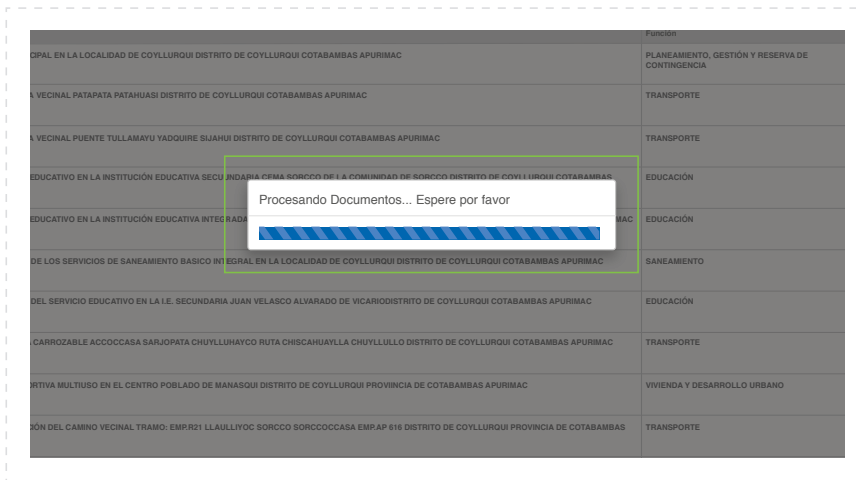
| | Función |
|---|---|
| OPAL EN LA LOCALIDAD DE COYLLURQUI DISTRITO DE COYLLURQUI COTABAMBAS APURIMAC | PLANEAMIENTO, GESTIÓN Y RESERVA DE CONTINGENCIA |
| A VECINAL PATAPATA PATAHUASI DISTRITO DE COYLLURQUI COTABAMBAS APURIMAC | TRANSPORTE |
| A VECINAL PUENTE TULLAMAYU YADQUIRE SIJAHUI DISTRITO DE COYLLURQUI COTABAMBAS APURIMAC | TRANSPORTE |
| EDUCATIVO EN LA INSTITUCIÓN EDUCATIVA SECUNDARIA CEMA SORCCO DE LA COMUNIDAD DE SORCCO DISTRITO DE COYLLURQUI COTABAMBAS | EDUCACIÓN |
| EDUCATIVO EN LA INSTITUCIÓN EDUCATIVA INTEGRADA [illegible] MAC | EDUCACIÓN |
| DE LOS SERVICIOS DE SANEAMIENTO BASICO INTEGRAL EN LA LOCALIDAD DE COYLLURQUI DISTRITO DE COYLLURQUI COTABAMBAS APURIMAC | SANEAMIENTO |
| DEL SERVICIO EDUCATIVO EN LA I.E. SECUNDARIA JUAN VELASCO ALVARADO DE VICARIODISTRITO DE COYLLURQUI COTABAMBAS APURIMAC | EDUCACIÓN |
| CARROZABLE ACCOCCASA SARJOPATA CHUYLLUHAYCO RUTA CHISCAHUAYLLA CHUYLLULLO DISTRITO DE COYLLURQUI COTABAMBAS APURIMAC | TRANSPORTE |
| ORTIVA MULTIUSO EN EL CENTRO POBLADO DE MANASQUI DISTRITO DE COYLLURQUI PROVIINCIA DE COTABAMBAS APURIMAC | VIVIENDA Y DESARROLLO URBANO |
| IÓN DEL CAMINO VECINAL TRAMO: EMP.R21 LLAULLIYOC SORCCO SORCCOCCASA EMP.AP 616 DISTRITO DE COYLLURQUI PROVINCIA DE COTABAMBAS | TRANSPORTE |

Procesando Documentos... Espere por favor